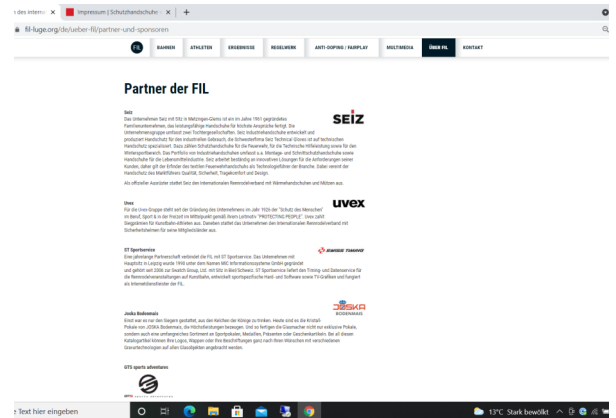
des interne ×
Impressum | Schutzhandschuhe ×
+
fil-luge.org/de/ueber-fil/partner-und-sponsoren

FIL BAHNEN ATHLETEN ERGEBNISSE REGELWERK ANTI-DOPING / FAIRPLAY MULTIMEDIA ÜBER FIL KONTAKT

Partner der FIL

Seiz
Das Unternehmen Seiz mit Sitz in Metzingen-Glems ist ein im Jahre 1901 gegründetes Familienunternehmen, das hochqualifizierte Handschuhe für höchste Ansprüche fertigt. Die Unternehmensgruppe umfasst zwei Tochtergesellschaften. Seiz Industriehandschuhe entwickelt und produziert Handschuhe für den industriellen Gebrauch, die Schwesterfirma Seiz Technical Gloves ist auf technischen Handschutz spezialisiert. Dazu zählen Schutzhandschuhe für die Feuerwehr, für die Technische Hilfeleistung sowie für den Wintersportbereich. Das Portfolio von Industriehandschuhen umfasst u.a. Montage- und Schnittschutzhandschuhe sowie Handschuhe für die Lebensmittelindustrie. Seiz arbeitet beständig an innovativen Lösungen für die Anforderungen seiner Kunden, daher gilt der Erfinder des textilen Feuerwehrhandschuhs als Technologieführer der Branche. Dabei vereint die Handschutz des Marktführers Qualität, Sicherheit, Tragekomfort und Design.
Als offizieller Ausrüster stattet Seiz den Internationalen Rennrodelverband mit Wärmehandschuhen und Mützen aus.

SEiZ

Uvex
Für die Uvex-Gruppe steht seit der Gründung des Unternehmens im Jahr 1926 der "Schutz des Menschen" im Beruf, Sport & in der Freizeit im Mittelpunkt gemäß ihrem Leitmotiv "PROTECTING PEOPLE". Uvex zählt Siegprämien für Kunstbahn-Athleten aus. Daneben stattet das Unternehmen den Internationalen Rennrodelverband mit Sicherheitshelmen für seine Mitgliedsländer aus.

uvex

ST Sportservice
Eine jahrelange Partnerschaft verbindet die FIL mit ST Sportservice. Das Unternehmen mit Hauptsitz in Leipzig wurde 1990 unter dem Namen MIC Informationssysteme GmbH gegründet und gehört seit 2006 zur Swatch Group Ltd. mit Sitz in Biel/Schweiz. ST Sportservice liefert den Timing- und Datenservice für die Rennrodelveranstaltungen auf Kunstbahn, entwickelt sportspezifische Hard- und Software sowie TV-Grafiken und fungiert als Internetdienstleister der FIL.

SWISS TIMING

Joska Bodenmais
Einst war es nur den Siegern gestattet, aus den Kelchen der Könige zu trinken. Heute sind es die Kristall-Pokale von JOSKA Bodenmais, die Höchstleistungen bezeugen. Und so fertigen die Glasmacher nicht nur exklusive Pokale, sondern auch eine umfangreiches Sortiment an Sportpokalen, Medaillen, Präsenten oder Geschenkartikeln. Bei all diesen Katalogartikel können Ihre Logos, Wappen oder Ihre Beschriftungen ganz nach Ihren Wünschen mit verschiedenen Gravurtechnologien auf allen Glasobjekten angebracht werden.

JOSKA BODENMAIS

GTS sports adventures

Text hier eingeben
13°C Stark bewölkt